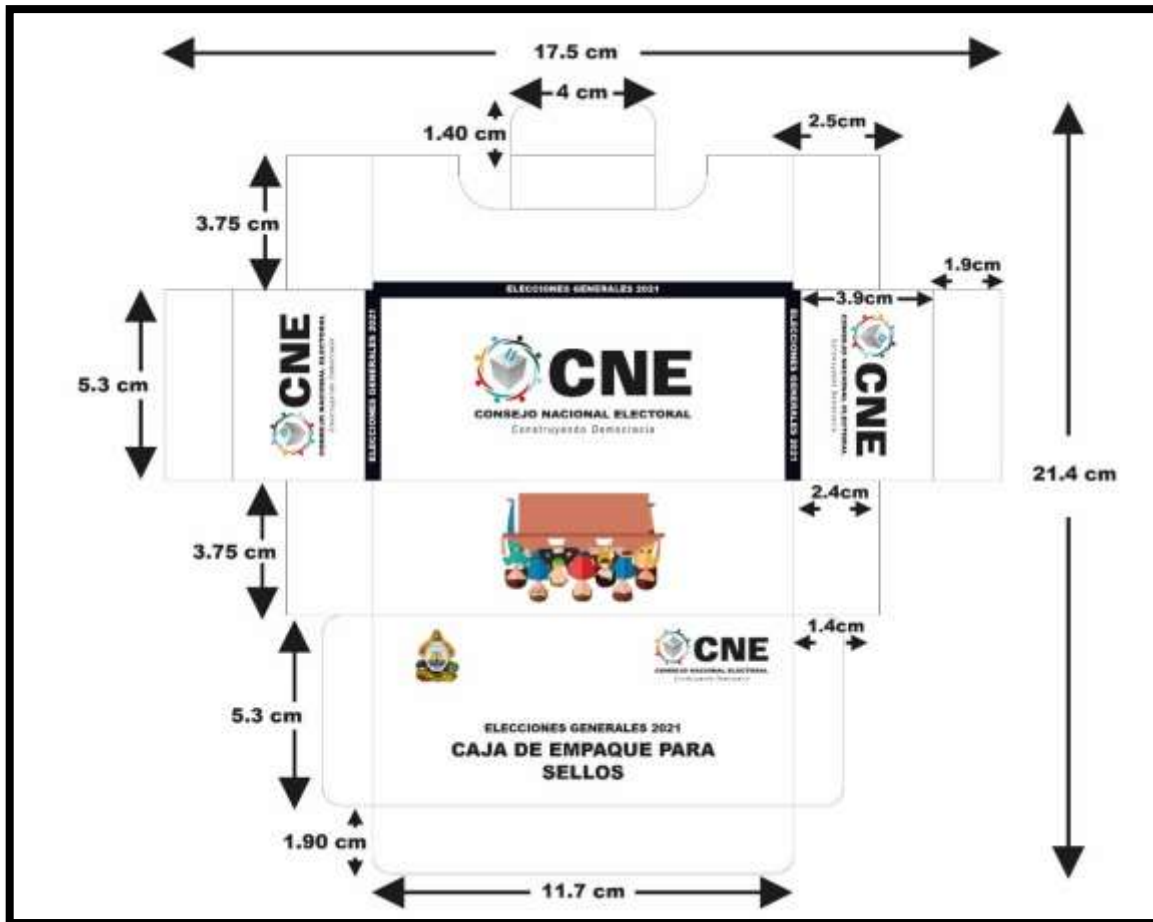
17.5 cm

4 cm

1.40 cm

2.5cm

3.75 cm

1.9cm

ELECCIONES GENERALES 2021

3.9cm

5.3 cm

CNE
CONSEJO NACIONAL ELECTORAL
Construyendo Democracia

ELECCIONES GENERALES 2021

CNE
CONSEJO NACIONAL ELECTORAL
Construyendo Democracia

ELECCIONES GENERALES 2021

CNE
CONSEJO NACIONAL ELECTORAL
Construyendo Democracia

21.4 cm

2.4cm

3.75 cm

1.4cm

CNE
CONSEJO NACIONAL ELECTORAL
Construyendo Democracia

5.3 cm

ELECCIONES GENERALES 2021
CAJA DE EMPAQUE PARA SELLOS

1.90 cm

11.7 cm